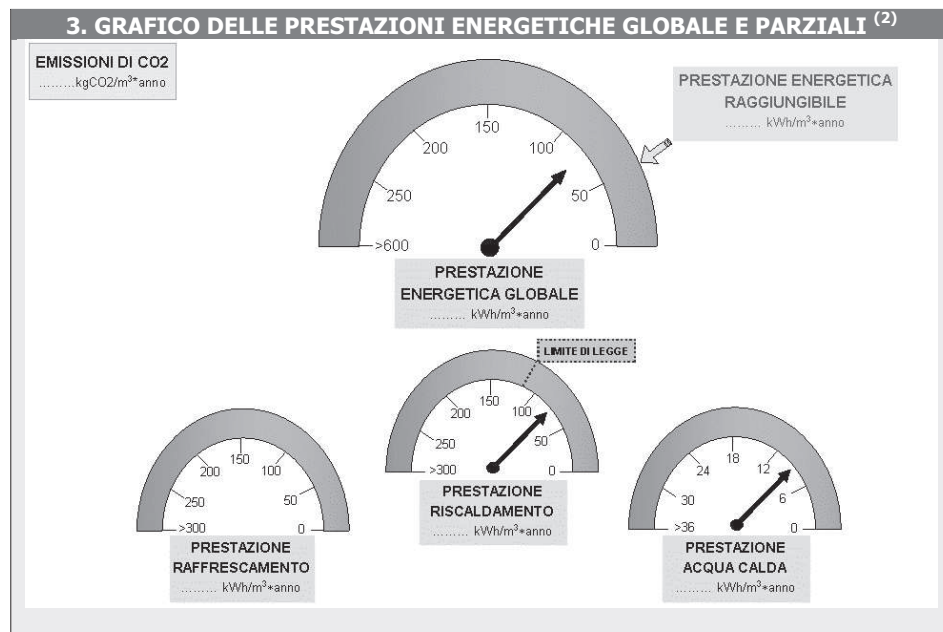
3. GRAFICO DELLE PRESTAZIONI ENERGETICHE GLOBALE E PARZIALI $^{(2)}$

EMISSIONI DI CO2
………kgCO2/m$^3$*anno

PRESTAZIONE ENERGETICA RAGGIUNGIBILE
……… kWh/m$^3$*anno

>600
250
200
150
100
50
0

PRESTAZIONE ENERGETICA GLOBALE
……… kWh/m$^3$*anno

LIMITE DI LEGGE

>300
250
200
150
100
50
0

PRESTAZIONE RISCALDAMENTO
……… kWh/m$^3$*anno

>300
250
200
150
100
50
0

PRESTAZIONE RAFFRESCAMENTO
……… kWh/m$^3$*anno

>36
30
24
18
12
6
0

PRESTAZIONE ACQUA CALDA
……… kWh/m$^3$*anno